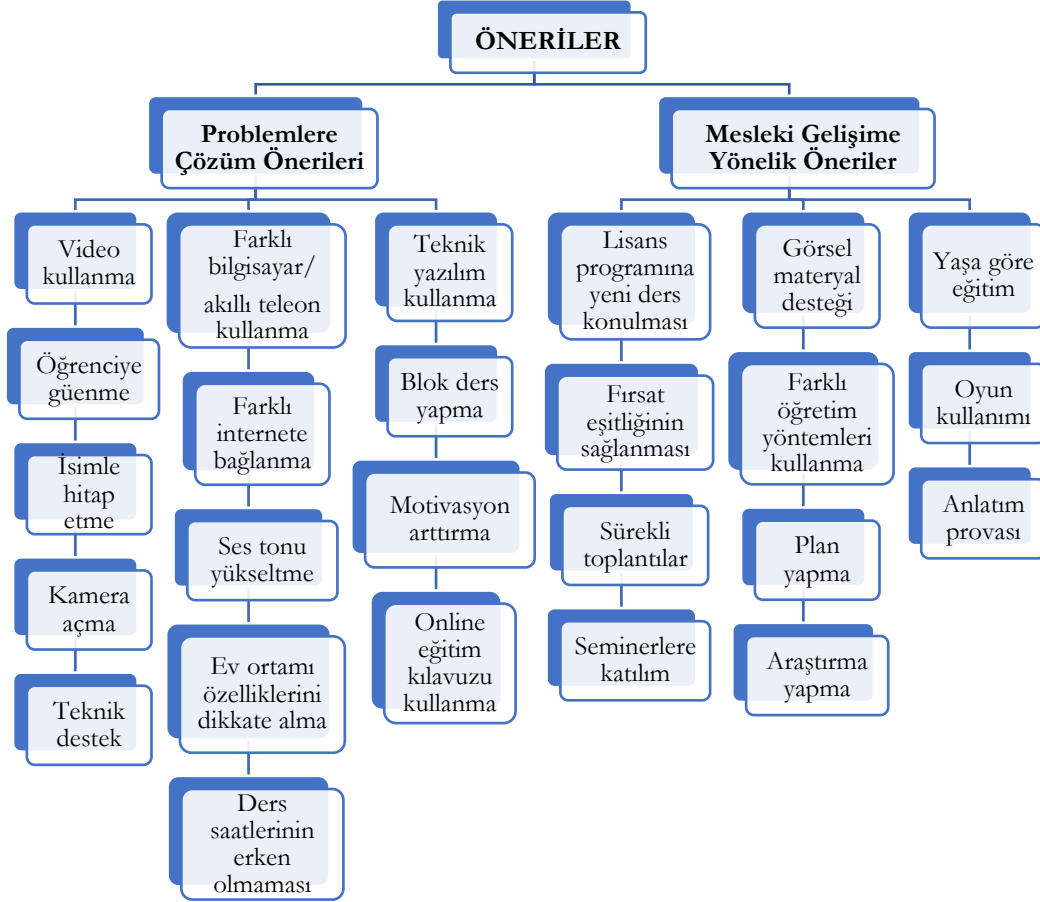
ÖNERİLER

Problemlere Çözüm Önerileri

Mesleki Gelişime Yönelik Öneriler

Video kullanma

Öğrenciye güenme

İsimle hitap etme

Kamera açma

Teknik destek

Farklı bilgisayar/ akıllı teleon kullanma

Farklı internete bağlanma

Ses tonu yükseltme

Ev ortamı özelliklerini dikkate alma

Ders saatlerinin erken olmaması

Teknik yazılım kullanma

Blok ders yapma

Motivasyon arttırma

Online eğitim kılavuzu kullanma

Lisans programına yeni ders konulması

Fırsat eşitliğinin sağlanması

Sürekli toplantılar

Seminerlere katılım

Görsel materyal desteği

Farklı öğretim yöntemleri kullanma

Plan yapma

Araştırma yapma

Yaşa göre eğitim

Oyun kullanımı

Anlatım provası